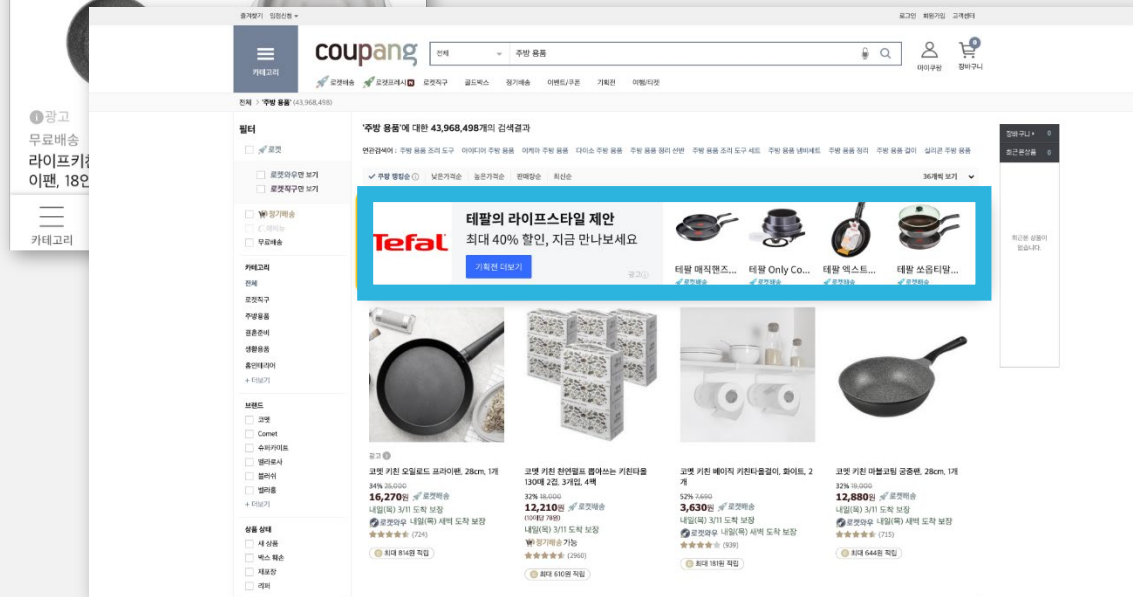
ⓘ광고
무료배송
라이프키친
이팬, 18인
카테고리

즐겨찾기 입점신청 ▾
로그인 회원가입 고객센터

카테고리
coupang
전체
주방 용품
마이쿠팡 장바구니 0

로켓배송 로켓프레시 로켓직구 골드박스 정기배송 이벤트/쿠폰 기획전 여행/티켓

전체 > '주방 용품' (43,968,498)

필터
로켓
로켓와우만 보기
로켓직구만 보기
정기배송
무료배송

카테고리
전체
로켓직구
주방용품
결혼준비
생활용품
홈인테리어
+ 더보기

브랜드
코멧
Comet
슈퍼키친
엘리로사
블라쉬
엘리홈
+ 더보기

상품 상태
새 상품
박스 훼손
재포장
리퍼

'주방 용품'에 대한 43,968,498개의 검색결과

연관검색어 : 주방 용품 조리 도구 아이디어 주방 용품 이케아 주방 용품 다이소 주방 용품 주방 용품 정리 선반 주방 용품 조리 도구 세트 주방 용품 냄비세트 주방 용품 정리 주방 용품 걸이 실리콘 주방 용품

✔ 쿠팡 랭킹순 낮은가격순 높은가격순 판매량순 최신순 36개씩 보기

Tefal
테팔의 라이프스타일 제안
최대 40% 할인, 지금 만나보세요
기획전 더보기
광고
테팔 매직핸즈... 테팔 Only Co... 테팔 엑스트... 테팔 쏘쿱티탐...
로켓배송 로켓배송 로켓배송 로켓배송

광고
코멧 키친 오일로드 프라이팬, 28cm, 1개
34% 25,000
16,270원 로켓배송
내일(목) 3/11 도착 보장
로켓와우 내일(목) 새벽 도착 보장
(724)
최대 814원 적립

코멧 키친 천연펄프 뽑아쓰는 키친타올 130매 2겹, 3개입, 4팩
32% 18,000
12,210원 로켓배송
(10매당 78원)
내일(목) 3/11 도착 보장
정기배송 가능
(2960)
최대 610원 적립

코멧 키친 베이직 키친타올걸이, 화이트, 2개
52% 7,690
3,630원 로켓배송
내일(목) 3/11 도착 보장
로켓와우 내일(목) 새벽 도착 보장
(939)
최대 181원 적립

코멧 키친 마블코팅 궁중팬, 28cm, 1개
32% 19,000
12,880원 로켓배송
내일(목) 3/11 도착 보장
로켓와우 내일(목) 새벽 도착 보장
(715)
최대 644원 적립

장바구니 0
최근본상품 0
최근본 상품이 없습니다.